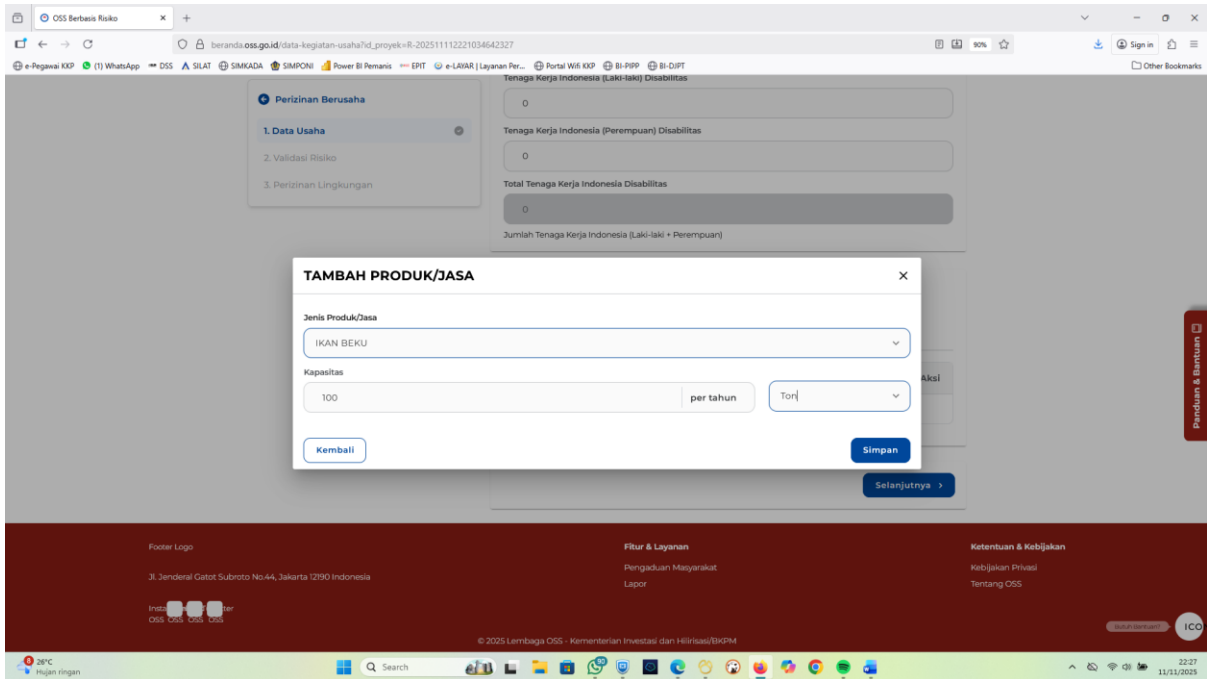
OSS Berbasis Risiko

beranda.oss.go.id/data-kegiatan-usaha?id_proyek=R-202511112221034642327

90%

Sign in

e-Pegawai KKP (1) WhatsApp DSS SILAT SIMKADA SIMPONI Power BI Pemanis EPIT e-LAYAR | Layanan Per... Portal Wifi KKP BI-PIPP BI-DJPT

Other Bookmarks

Perizinan Berusaha

1. Data Usaha

2. Validasi Risiko

3. Perizinan Lingkungan

Tenaga Kerja Indonesia (Laki-laki) Disabilitas

0

Tenaga Kerja Indonesia (Perempuan) Disabilitas

0

Total Tenaga Kerja Indonesia Disabilitas

0

Jumlah Tenaga Kerja Indonesia (Laki-laki + Perempuan)

TAMBAH PRODUK/JASA

×

Jenis Produk/Jasa

IKAN BEKU

Kapasitas

100

per tahun

Ton

Kembali

Simpan

Aksi

Selanjutnya ›

Panduan & Bantuan

Footer Logo

Jl. Jenderal Gatot Subroto No.44, Jakarta 12190 Indonesia

Insta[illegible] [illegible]ter
OSS OSS OSS OSS

Fitur & Layanan

Pengaduan Masyarakat

Lapor

Ketentuan & Kebijakan

Kebijakan Privasi

Tentang OSS

Butuh Bantuan?

ICO

© 2025 Lembaga OSS - Kementerian Investasi dan Hilirisasi/BKPM

26°C
Hujan ringan

Search

22:27
11/11/2025